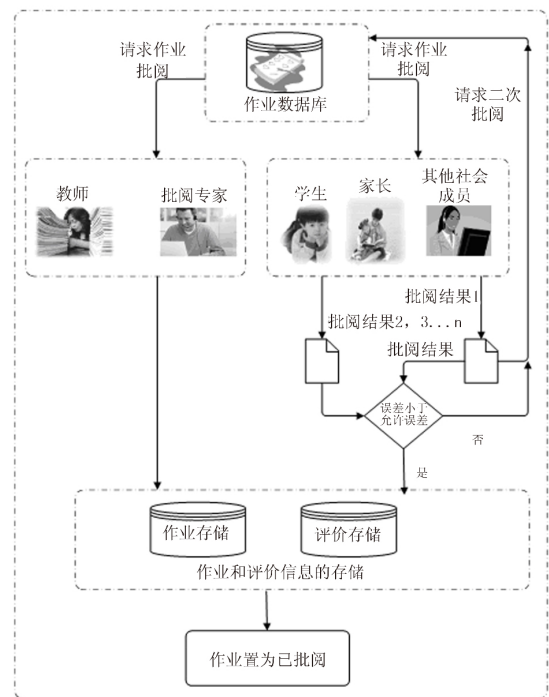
请求作业批阅

作业数据库

请求作业批阅

请求二次批阅

教师

批阅专家

学生

家长

其他社会成员

批阅结果1

批阅结果2，3...n

批阅结果

误差小于允许误差

否

是

作业存储

评价存储

作业和评价信息的存储

作业置为已批阅